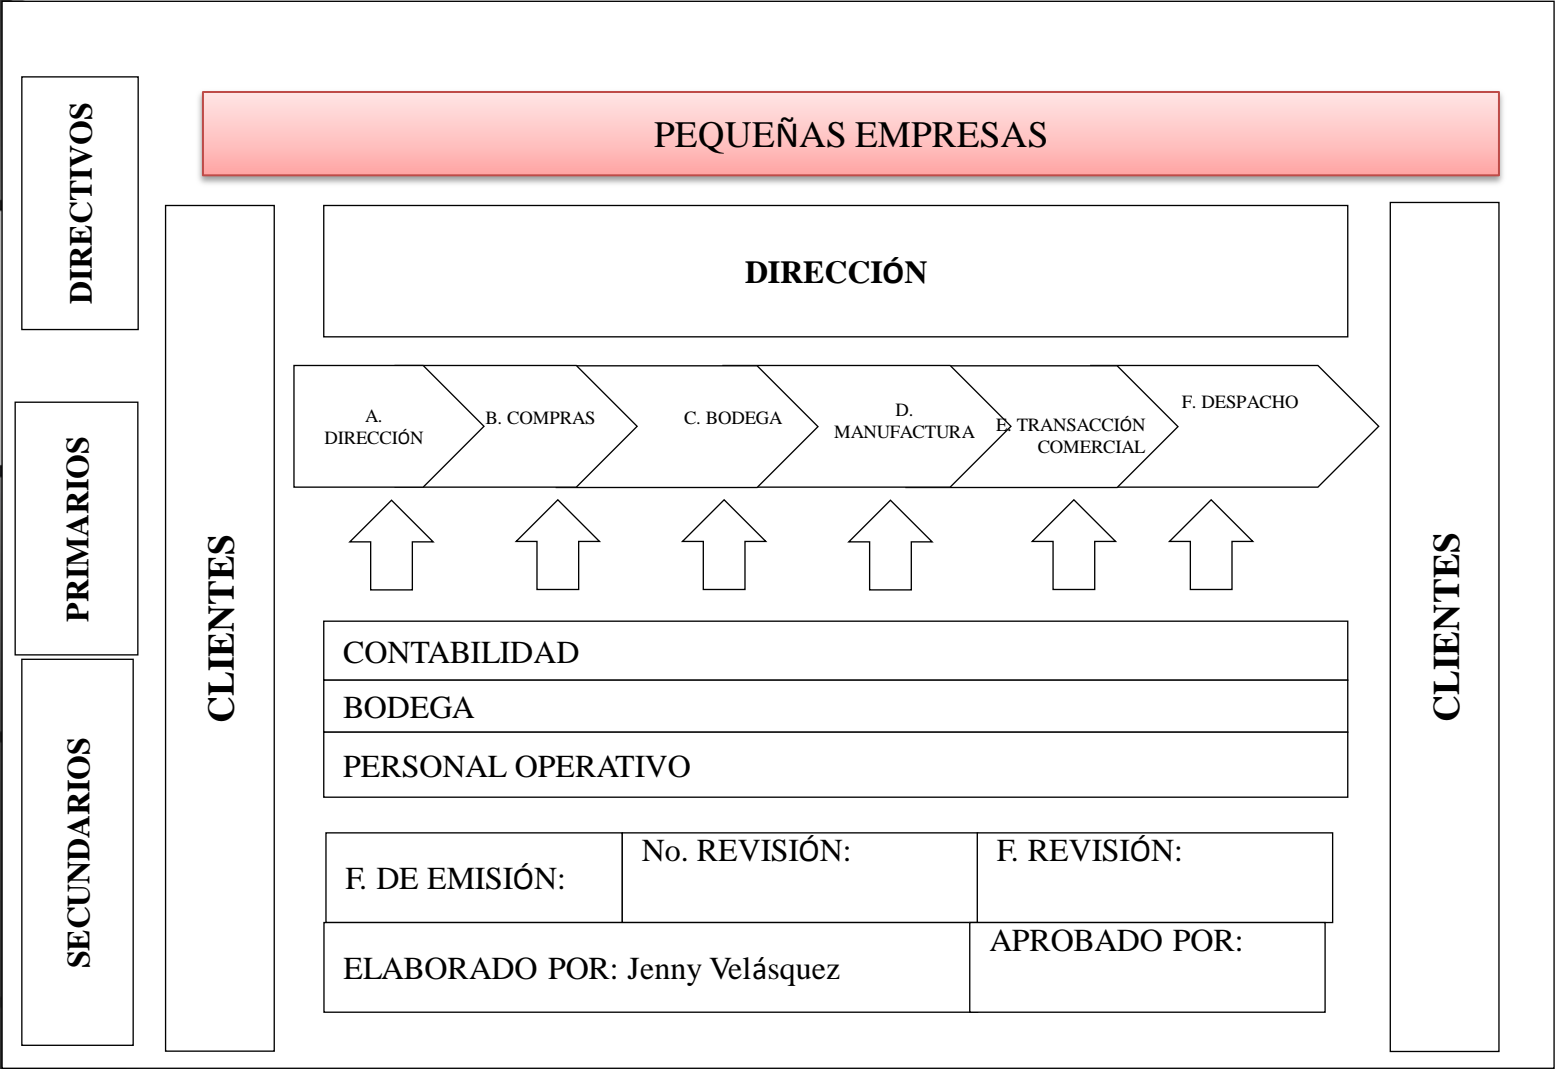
DIRECTIVOS

PRIMARIOS

SECUNDARIOS

PEQUEÑAS EMPRESAS

CLIENTES

DIRECCIÓN

A. DIRECCIÓN

B. COMPRAS

C. BODEGA

D. MANUFACTURA

E. TRANSACCIÓN COMERCIAL

F. DESPACHO

CONTABILIDAD

BODEGA

PERSONAL OPERATIVO

| F. DE EMISIÓN: | No. REVISIÓN: | F. REVISIÓN: |
|---|---|---|

| ELABORADO POR: Jenny Velásquez | APROBADO POR: |
|---|---|

CLIENTES